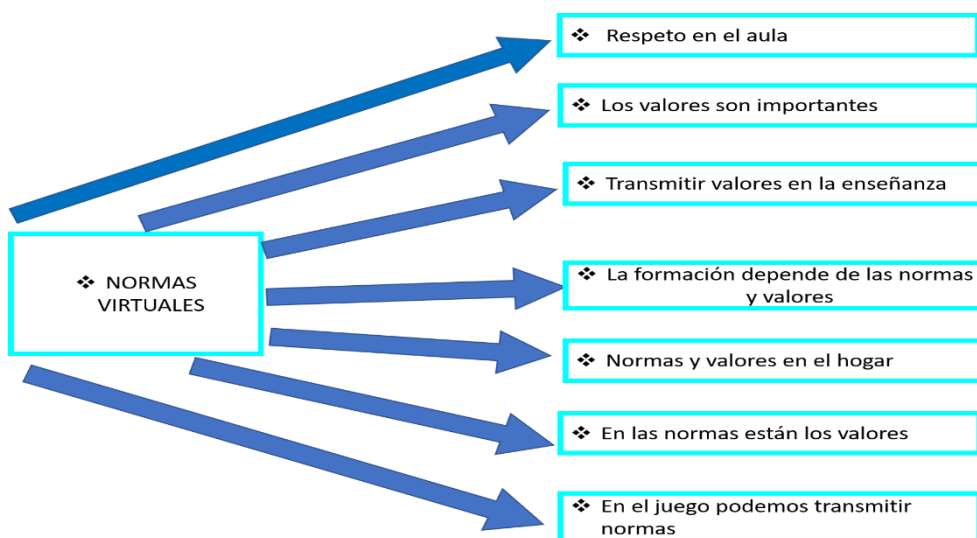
❖ NORMAS VIRTUALES

❖ Respeto en el aula

❖ Los valores son importantes

❖ Transmitir valores en la enseñanza

❖ La formación depende de las normas y valores

❖ Normas y valores en el hogar

❖ En las normas están los valores

❖ En el juego podemos transmitir normas